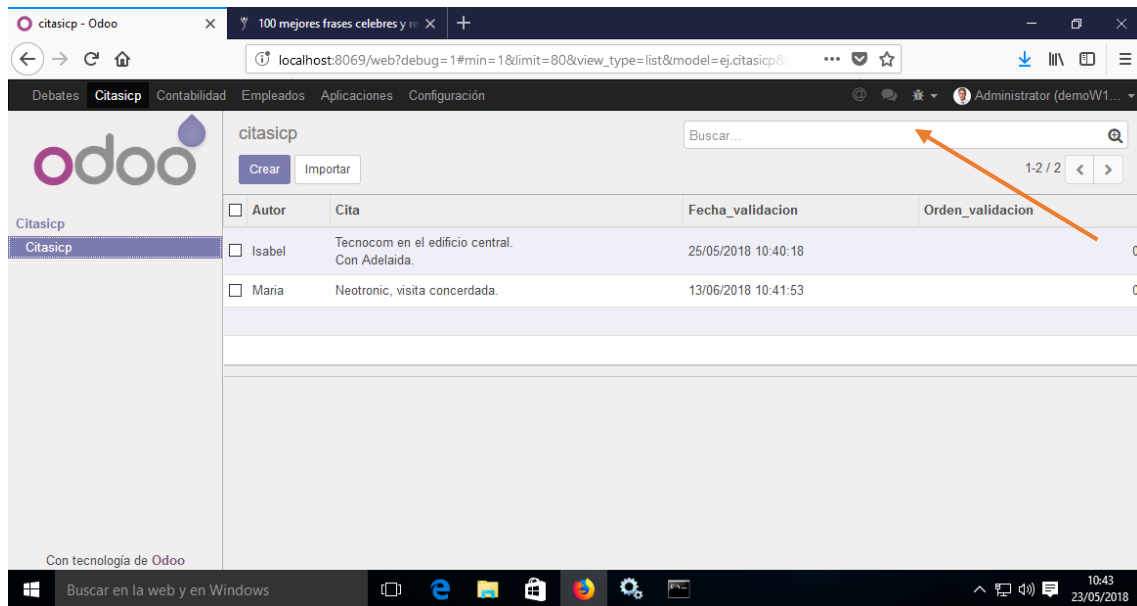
citasicp - Odoo

100 mejores frases celebres y re

localhost:8069/web?debug=1#min=1&limit=80&view_type=list&model=ej.citasicp&

Debates Citasicp Contabilidad Empleados Aplicaciones Configuración

Administrator (demoW1...

odoo

Citasicp

Citasicp

citasicp

Buscar...

Crear Importar

1-2 / 2

| | Autor | Cita | Fecha_validacion | Orden_validacion |
|---|---|---|---|---|
| | Isabel | Tecnocom en el edificio central. Con Adelaida. | 25/05/2018 10:40:18 | 0 |
| | Maria | Neotronic, visita concordada. | 13/06/2018 10:41:53 | 0 |

Con tecnología de Odoo

Buscar en la web y en Windows

10:43
23/05/2018